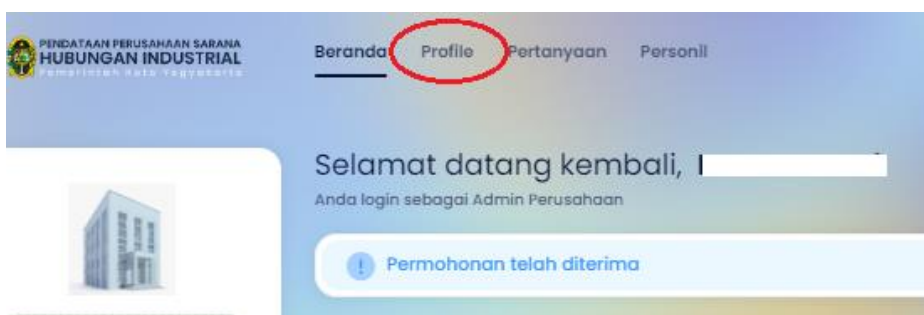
PENDATAAN PERUSAHAAN SARANA
HUBUNGAN INDUSTRIAL
Pemerintah Kota Yogyakarta

Beranda Profile Pertanyaan Personil

Selamat datang kembali,

Anda login sebagai Admin Perusahaan

Permohonan telah diterima